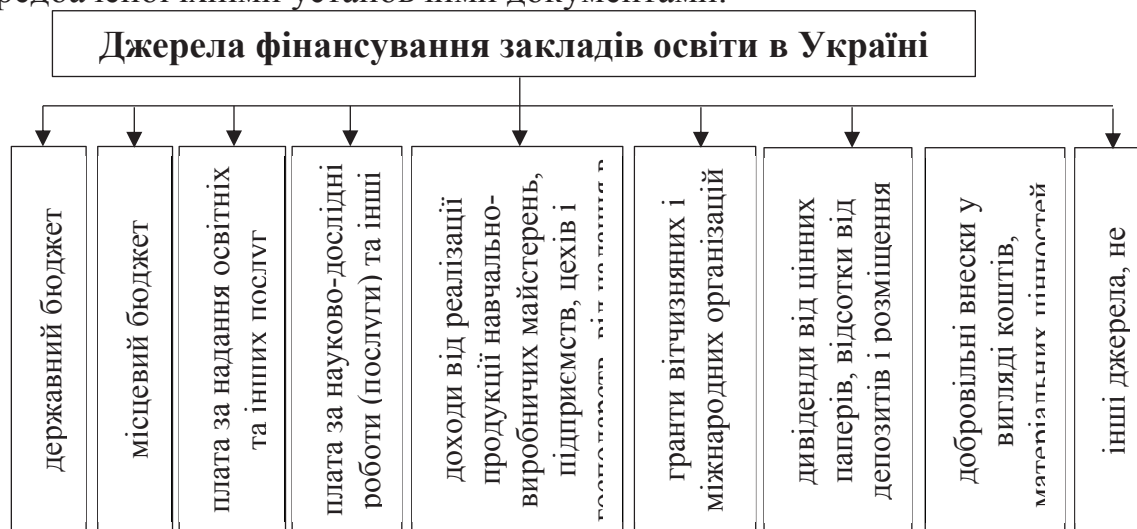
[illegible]

**Джерела фінансування закладів освіти в Україні**

державний бюджет

місцевий бюджет

плата за надання освітніх та інших послуг

плата за науково-дослідні роботи (послуги) та інші

доходи від реалізації продукції навчально-виробничих майстерень, підприємств, цехів і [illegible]

гранти вітчизняних і міжнародних організацій

дивіденди від цінних паперів, відсотки від депозитів і розміщення

добровільні внески у вигляді коштів, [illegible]

інші джерела, не